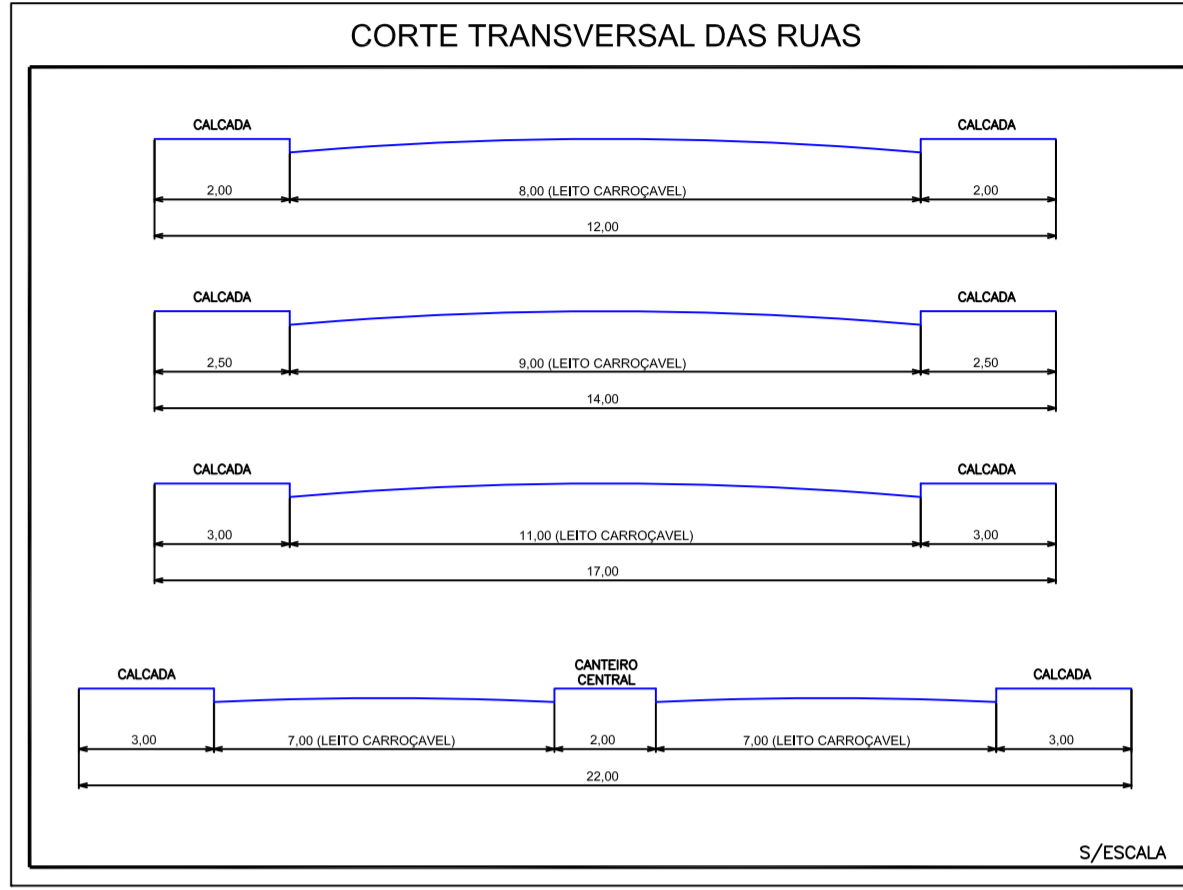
CORTE TRANSVERSAL DAS RUAS

CALCADA

CALCADA

2,00

8,00 (LEITO CARROÇAVEL)

2,00

12,00

CALCADA

CALCADA

2,50

9,00 (LEITO CARROÇAVEL)

2,50

14,00

CALCADA

CALCADA

3,00

11,00 (LEITO CARROÇAVEL)

3,00

17,00

CALCADA

CANTEIRO CENTRAL

CALCADA

3,00

7,00 (LEITO CARROÇAVEL)

2,00

7,00 (LEITO CARROÇAVEL)

3,00

22,00

S/ESCALA